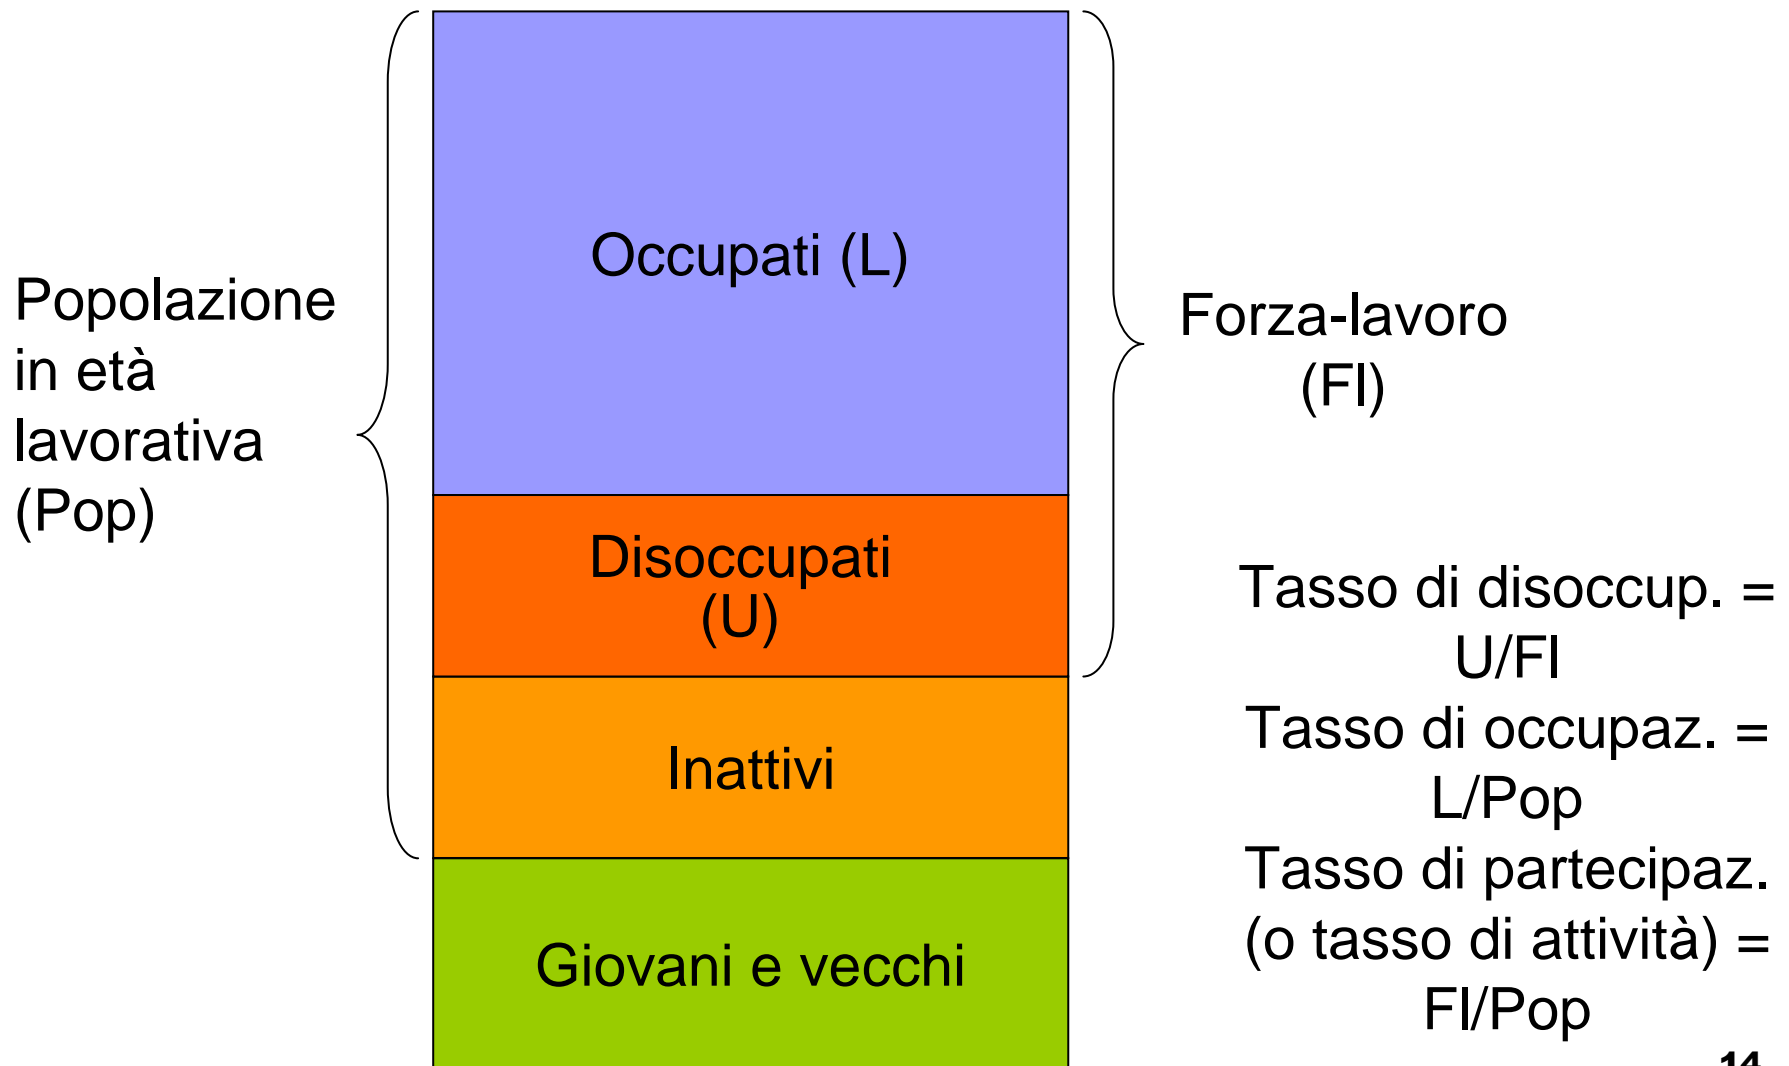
Popolazione in età lavorativa (Pop)

Occupati (L)

Disoccupati (U)

Inattivi

Giovani e vecchi

Forza-lavoro (Fl)

Tasso di disoccup. = U/Fl
Tasso di occupaz. = L/Pop
Tasso di partecipaz. (o tasso di attività) = Fl/Pop

14